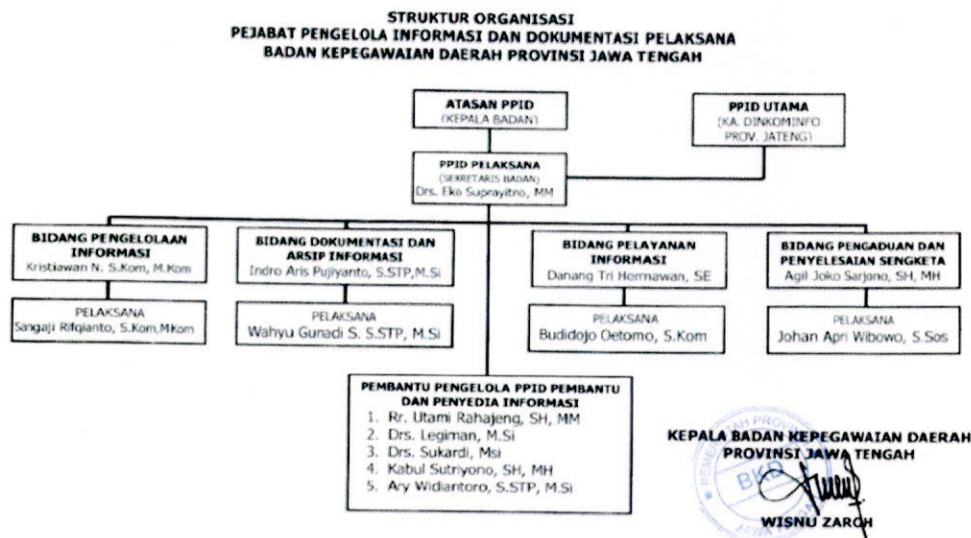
STRUKTUR ORGANISASI
PEJABAT PENGELOLA INFORMASI DAN DOKUMENTASI PELAKSANA
BADAN KEPEGAWAIAN DAERAH PROVINSI JAWA TENGAH

ATASAN PPID
(KEPALA BADAN)

PPID UTAMA
(KA. DINKOMINFO PROV. JATENG)

PPID PELAKSANA
(SEKRETARIS BADAN)
Drs. Eko Suprayitno, MM

BIDANG PENGELOLAAN INFORMASI
Kristiawan N. S.Kom, M.Kom

PELAKSANA
Sangaji Rifqianto, S.Kom,M.Kom

BIDANG DOKUMENTASI DAN ARSIP INFORMASI
Indro Aris Pujiyanto, S.STP,M.Si

PELAKSANA
Wahyu Gunadi S. S.STP, M.Si

BIDANG PELAYANAN INFORMASI
Danang Tri Hermawan, SE

PELAKSANA
Budidojo Oetomo, S.Kom

BIDANG PENGADUAN DAN PENYELESAIAN SENGKETA
Agil Joko Sarjono, SH, MH

PELAKSANA
Johan Apri Wibowo, S.Sos

PEMBANTU PENGELOLA PPID PEMBANTU DAN PENYEDIA INFORMASI
1. Rr. Utami Rahajeng, SH, MM
2. Drs. Legiman, M.Si
3. Drs. Sukardi, Msi
4. Kabul Sutriyono, SH, MH
5. Ary Widiantoro, S.STP, M.Si

KEPALA BADAN KEPEGAWAIAN DAERAH
PROVINSI JAWA TENGAH

BKD

WISNU ZAROH